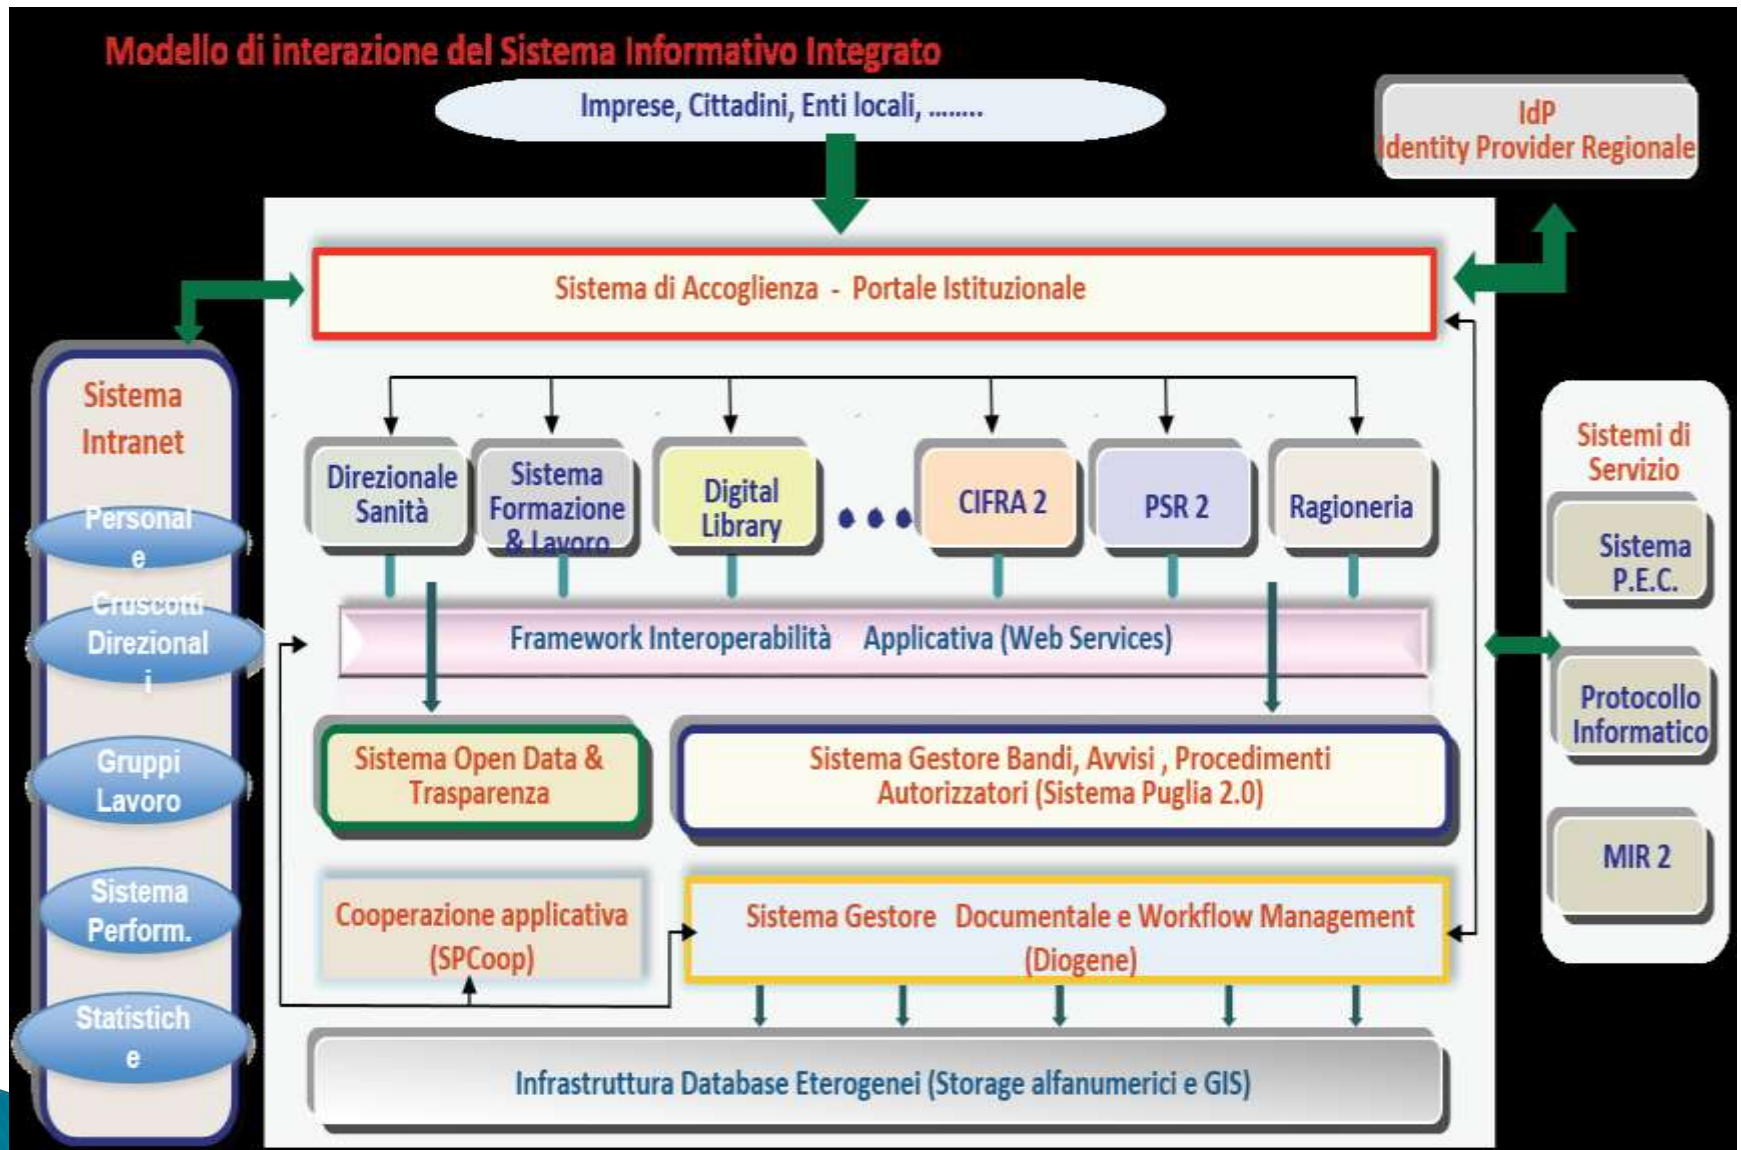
Modello di interazione del Sistema Informativo Integrato

Imprese, Cittadini, Enti locali, ........

IdP
Identity Provider Regionale

Sistema di Accoglienza - Portale Istituzionale

Sistema Intranet

Personale

Cruscotti Direzionali

Gruppi Lavoro

Sistema Perform.

Statistiche

Direzionale Sanità

Sistema Formazione & Lavoro

Digital Library

CIFRA 2

PSR 2

Ragioneria

Sistemi di Servizio

Sistema P.E.C.

Protocollo Informatico

MIR 2

Framework Interoperabilità Applicativa (Web Services)

Sistema Open Data & Trasparenza

Sistema Gestore Bandi, Avvisi , Procedimenti Autorizzatori (Sistema Puglia 2.0)

Cooperazione applicativa (SPCoop)

Sistema Gestore Documentale e Workflow Management (Diogene)

Infrastruttura Database Eterogenei (Storage alfanumerici e GIS)